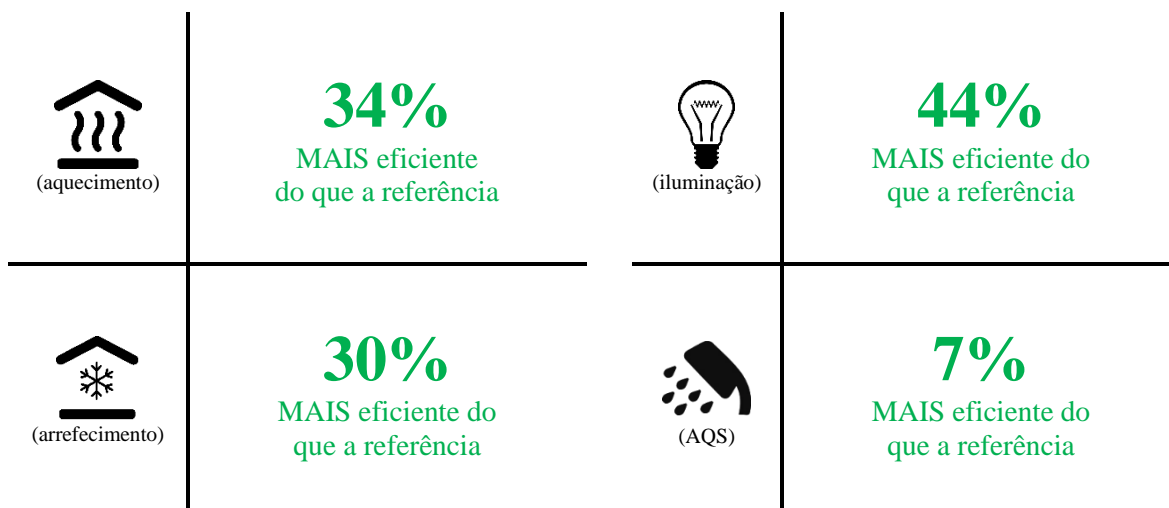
(aquecimento)

34%
MAIS eficiente do que a referência

(iluminação)

44%
MAIS eficiente do que a referência

(arrefecimento)

30%
MAIS eficiente do que a referência

(AQS)

7%
MAIS eficiente do que a referência